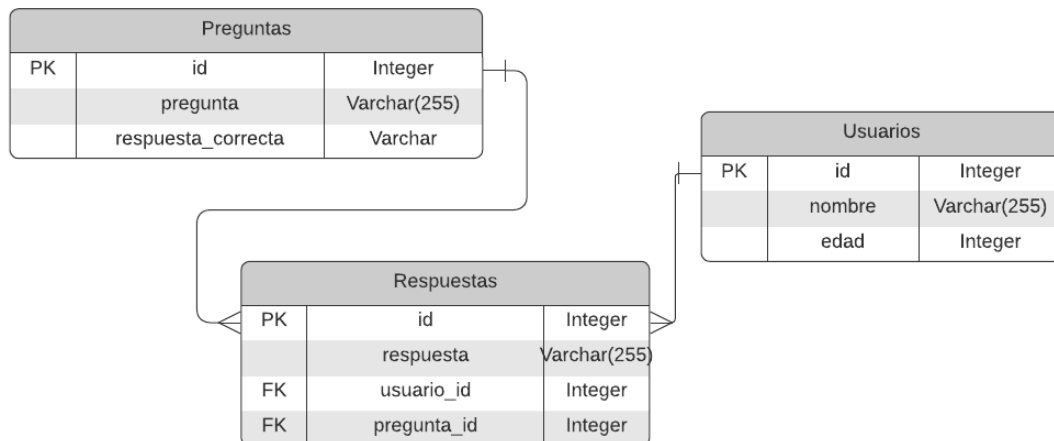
Preguntas

| PK | id | Integer |
|---|---|---|
| | pregunta | Varchar(255) |
| | respuesta_correcta | Varchar |

Usuarios

| PK | id | Integer |
|---|---|---|
| | nombre | Varchar(255) |
| | edad | Integer |

Respuestas

| PK | id | Integer |
|---|---|---|
| | respuesta | Varchar(255) |
| FK | usuario_id | Integer |
| FK | pregunta_id | Integer |